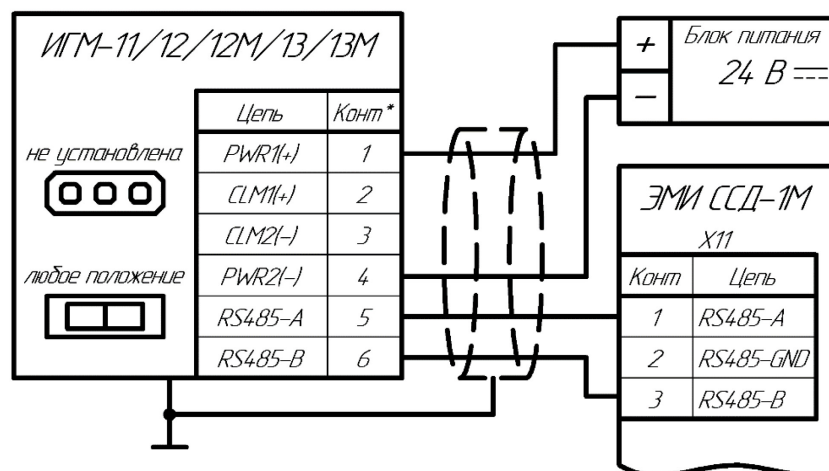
ИГМ–11/12/12М/13/13М

не установлена

любое положение

| Цепь | Конт* |
|---|---|
| PWR1(+) | 1 |
| CLM1(+) | 2 |
| CLM2(–) | 3 |
| PWR2(–) | 4 |
| RS485–A | 5 |
| RS485–B | 6 |

+
–
Блок питания
24 В ⎓

ЭМИ ССД–1М
X11

| Конт | Цепь |
|---|---|
| 1 | RS485–A |
| 2 | RS485–GND |
| 3 | RS485–B |